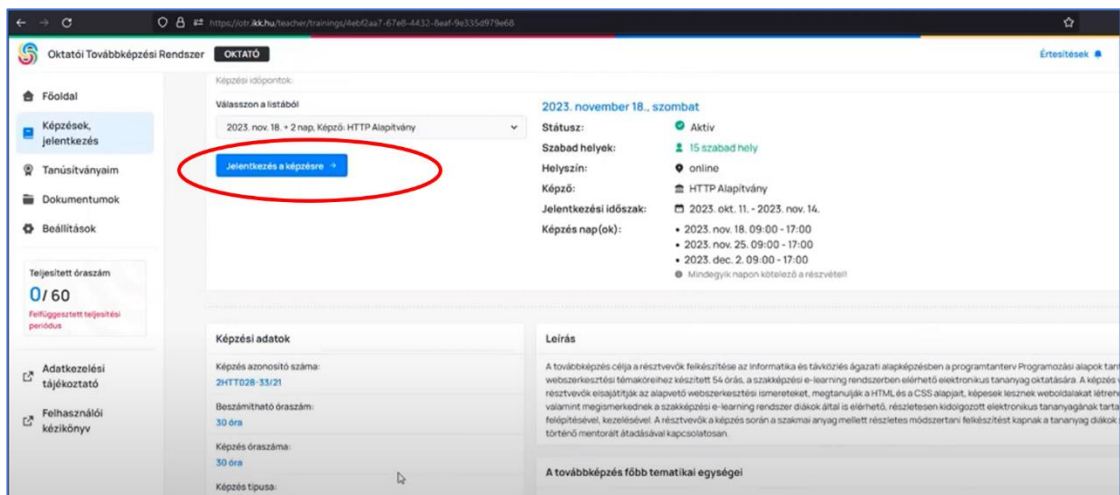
https://otr.ikk.hu/teacher/trainings/4ebf2aa7-67e8-4432-8eaf-9e335d979e68

Oktatói Továbbképzési Rendszer OKTATÓ

Értesítések

Főoldal

Képzések, jelentkezés

Tanúsítványaim

Dokumentumok

Beállítások

Teljesített óraszám

0/ 60

Felfüggesztett teljesítési periódus

Adatkezelési tájékoztató

Felhasználói kézikönyv

Képzési időpontok:

Válasszon a listából

2023. nov. 18. + 2 nap, Képző: HTTP Alapítvány

Jelentkezés a képzésre →

2023. november 18., szombat

| Státusz: | Aktív |
|---|---|
| Szabad helyek: | 15 szabad hely |
| Helyszín: | online |
| Képző: | HTTP Alapítvány |
| Jelentkezési időszak: | 2023. okt. 11. - 2023. nov. 14. |
| Képzés nap(ok): | • 2023. nov. 18. 09:00 - 17:00 • 2023. nov. 25. 09:00 - 17:00 • 2023. dec. 2. 09:00 - 17:00 |

Mindegyik napon kötelező a részvétel!

Képzési adatok

Képzés azonosító száma:
2HTT028-33/21

Beszámítható óraszám:
30 óra

Képzés óraszáma:
30 óra

Képzés típusa:

Leírás

A továbbképzés célja a résztvevők felkészítése az informatika és távközlés ágazati alapképzésben a programtanterv Programozási alapok tan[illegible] webszerkesztési témaköreihez készített 54 órás, a szakképzési e-learning rendszerben elérhető elektronikus tananyag oktatására. A képzés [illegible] résztvevők elsajátítják az alapvető webszerkesztési ismereteket, megtanulják a HTML és a CSS alapjait, képesek lesznek weboldalakat létre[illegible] valamint megismerkednek a szakképzési e-learning rendszer diákok által is elérhető, részletesen kidolgozott elektronikus tananyagának tarta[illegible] felépítésével, kezelésével. A résztvevők a képzés során a szakmai anyag mellett részletes módszertani felkészítést kapnak a tananyag diákok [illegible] történő mentorált átadásával kapcsolatosan.

A továbbképzés főbb tematikai egységei